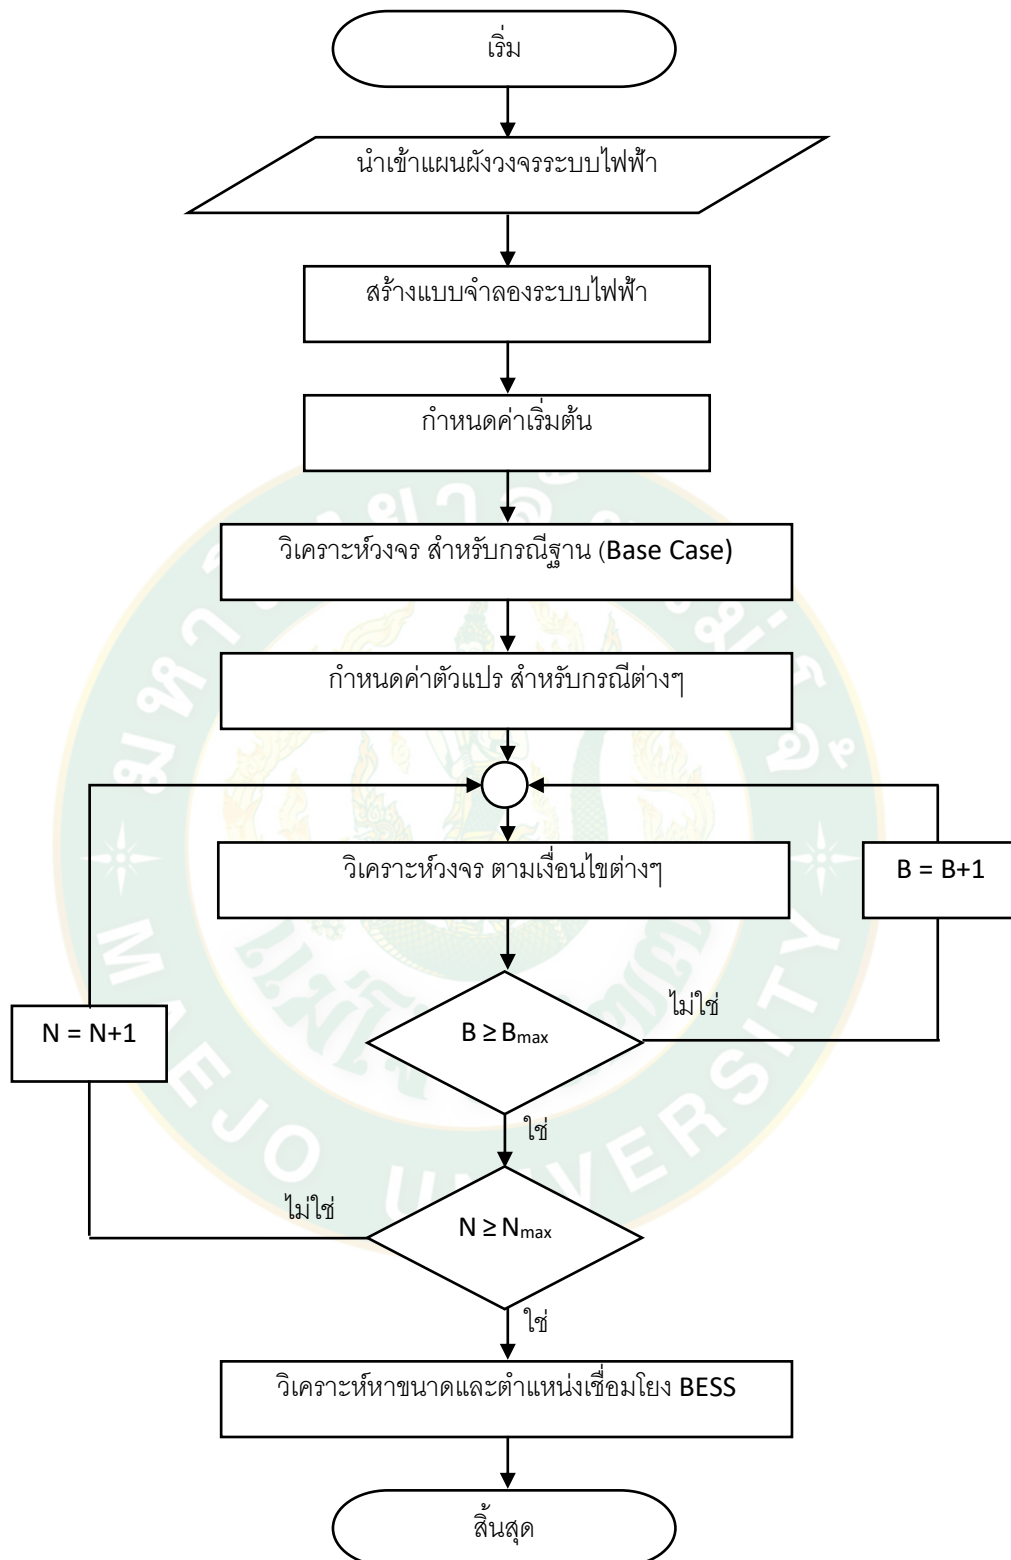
เริ่ม

นำเข้าแผนผังวงจรระบบไฟฟ้า

สร้างแบบจำลองระบบไฟฟ้า

กำหนดค่าเริ่มต้น

วิเคราะห์วงจร สำหรับกรณีฐาน (Base Case)

กำหนดค่าตัวแปร สำหรับกรณีต่างๆ

วิเคราะห์วงจร ตามเงื่อนไขต่างๆ

B = B+1

N = N+1

ไม่ใช่

$B \geq B_{max}$

ใช่

ไม่ใช่

$N \geq N_{max}$

ใช่

วิเคราะห์หาขนาดและตำแหน่งเชื่อมโยง BESS

สิ้นสุด

MAEJO UNIVERSITY